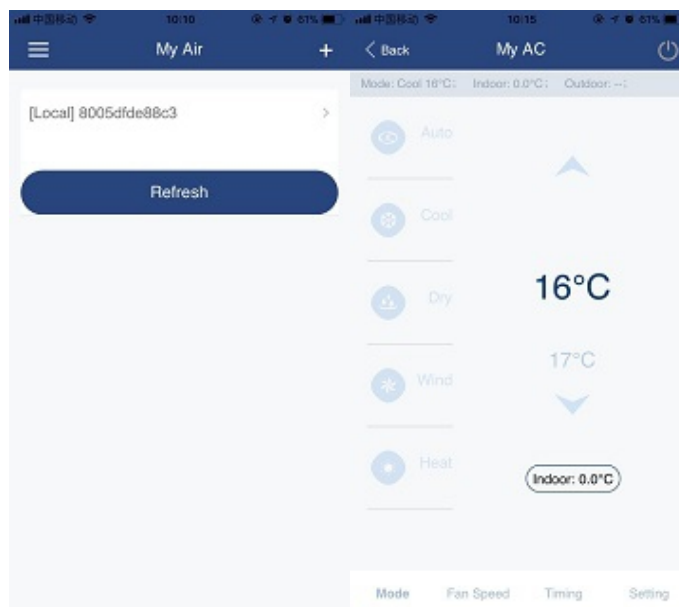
中国移动 10:10 61%

My Air +

[Local] 8005dfde88c3

Refresh

中国移动 10:15 61%

< Back My AC

Mode: Cool 16°C; Indoor: 0.0°C; Outdoor: --;

Auto

Cool

Dry

Wind

Heat

16°C

17°C

Indoor: 0.0°C

Mode Fan Speed Timing Setting